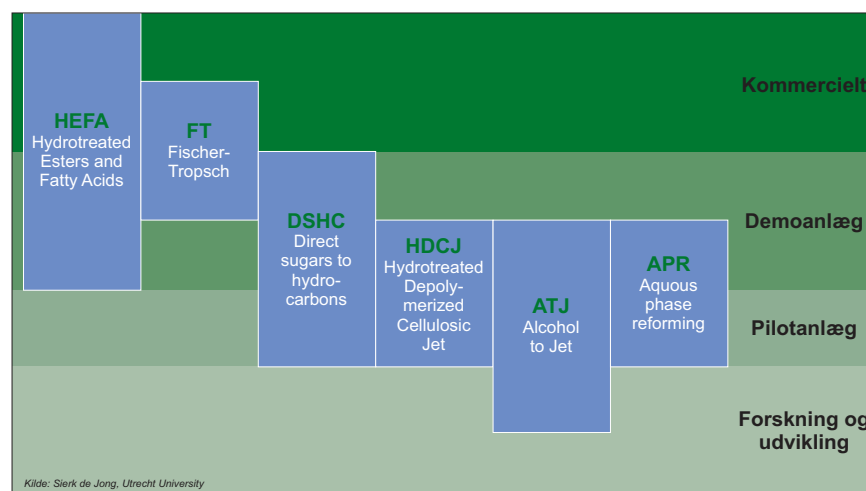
HEFA
Hydrotreated Esters and Fatty Acids

FT
Fischer-Tropsch

DSHC
Direct sugars to hydrocarbons

HDCJ
Hydrotreated Depolymerized Cellulosic Jet

ATJ
Alcohol to Jet

APR
Aquous phase reforming

Kommercielt

Demoanlæg

Pilotanlæg

Forskning og udvikling

Kilde: Sierk de Jong, Utrecht University